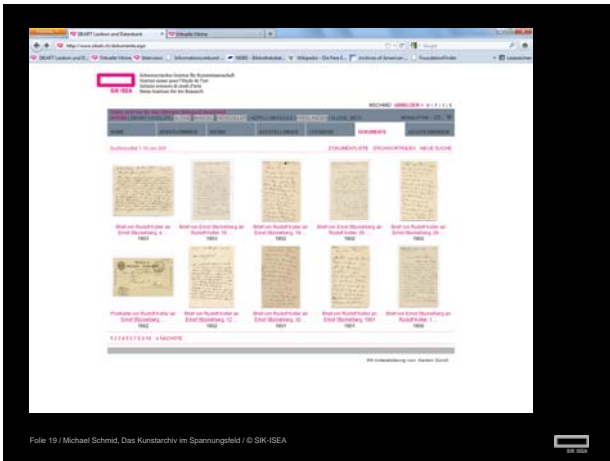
SIKART Lexikon und Datenbank | Virtuelle Vitrine

http://www.sikart.ch/dokumente.aspx

SIK ISEA

Schweizerisches Institut für Kunstwissenschaft
Institut suisse pour l'étude de l'art
Istituto svizzero di studi d'arte
Swiss Institute for Art Research

ANMELDEN

HOME | KÜNSTLERINNEN | WERKE | AUSSTELLUNGEN | LITERATUR | DOKUMENTE | ERWEITERTE SUCHE

Suchresultat 1-10 von 205

DOKUMENTLISTE | SUCHKRITERIEN | NEUE SUCHE

Brief von Rudolf Koller an Ernst Stückelberg, 4
1903

Brief von Ernst Stückelberg an Rudolf Koller, 16
1902

Brief von Rudolf Koller an Ernst Stückelberg, 16
1902

Brief von Rudolf Koller an Ernst Stückelberg, 30
1902

Brief von Ernst Stückelberg an Rudolf Koller, 29
1902

Postkarte von Rudolf Koller an Ernst Stückelberg, 14
1902

Brief von Rudolf Koller an Ernst Stückelberg, 12
1902

Brief von Rudolf Koller an Ernst Stückelberg, 30
1901

Brief von Rudolf Koller an Ernst Stückelberg, 1901
1901

Brief von Ernst Stückelberg an Rudolf Koller, 1
1900

1 2 3 4 5 6 7 8 9 10 ≫NÄCHSTE

Mit Unterstützung von: Vontobel Zürich

Folie 19 / Michael Schmid, Das Kunstarchiv im Spannungsfeld / © SIK-ISEA

SIK ISEA